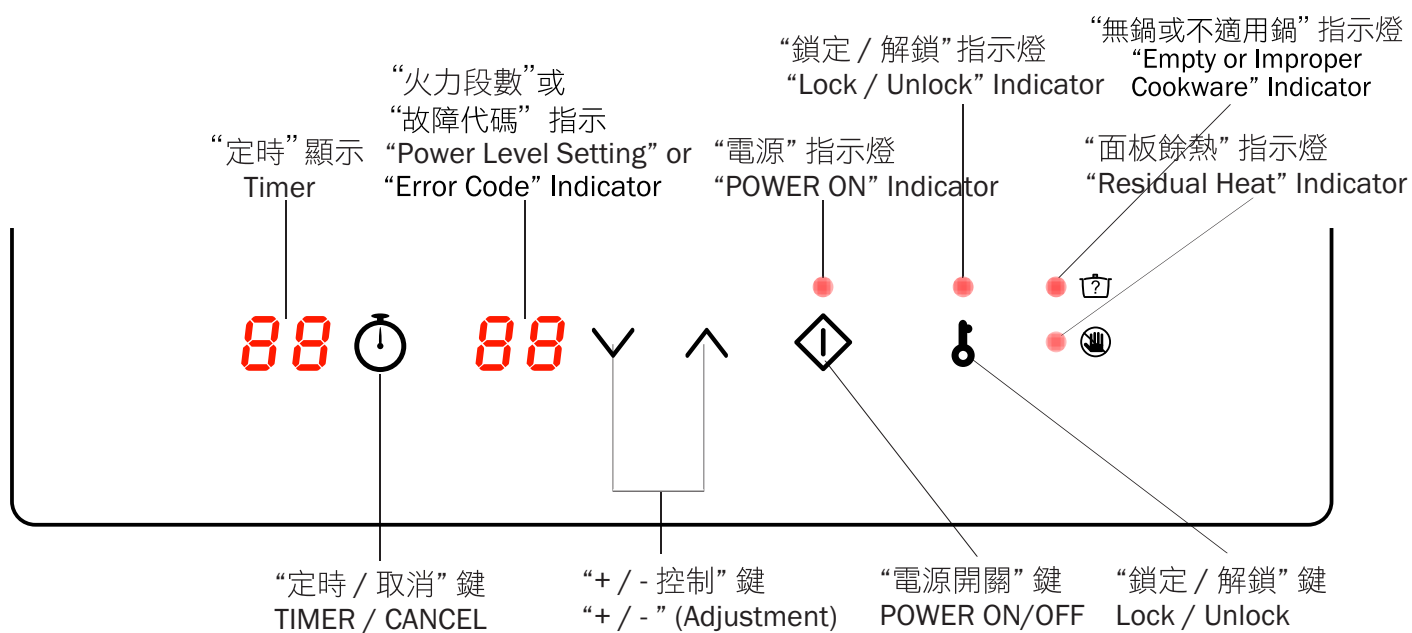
“無鍋或不適用鍋” 指示燈
“Empty or Improper Cookware” Indicator

“鎖定 / 解鎖” 指示燈
“Lock / Unlock” Indicator

“火力段數”或
“故障代碼” 指示
“Power Level Setting” or
“Error Code” Indicator

“定時”顯示
Timer

“電源” 指示燈
“POWER ON” Indicator

“面板餘熱” 指示燈
“Residual Heat” Indicator

88

88

“定時 / 取消” 鍵
TIMER / CANCEL

“+ / - 控制” 鍵
“+ / - ” (Adjustment)

“電源開關” 鍵
POWER ON/OFF

“鎖定 / 解鎖” 鍵
Lock / Unlock